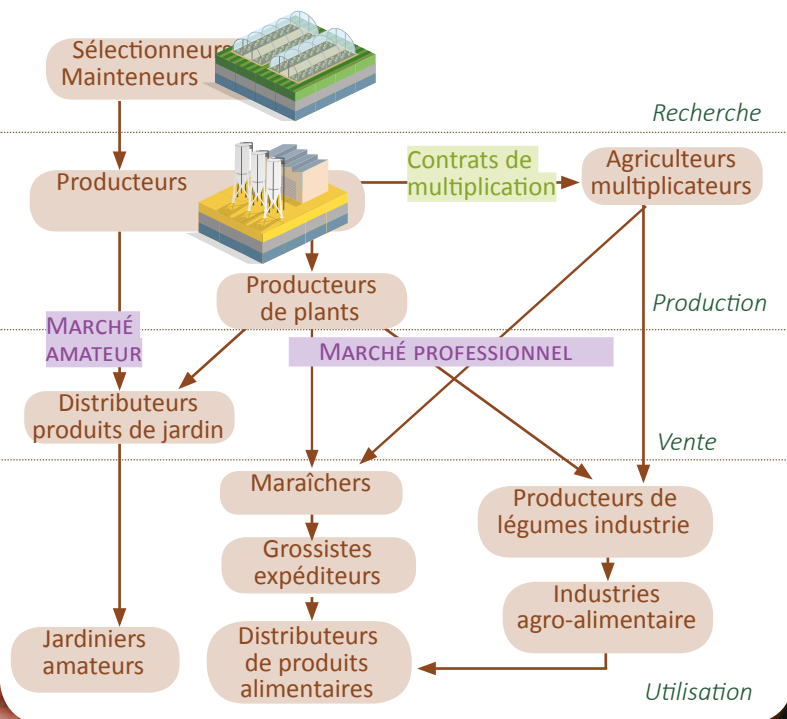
Sélectionneurs Mainteneurs

Recherche

Producteurs

Contrats de multiplication

Agriculteurs multiplicateurs

Producteurs de plants

Production

MARCHÉ AMATEUR

MARCHÉ PROFESSIONNEL

Distributeurs produits de jardin

Vente

Maraîchers

Producteurs de légumes industrie

Grossistes expéditeurs

Industries agro-alimentaire

Jardiniers amateurs

Distributeurs de produits alimentaires

Utilisation